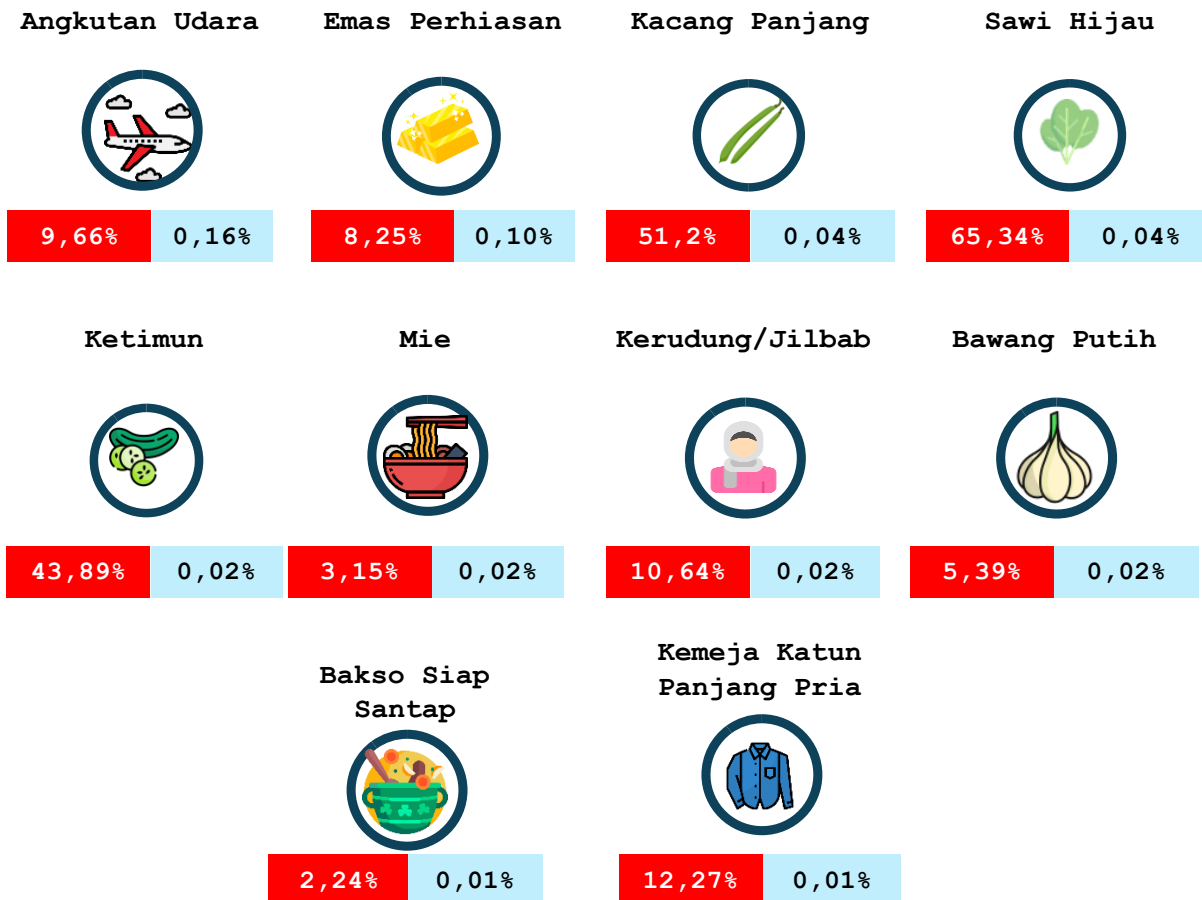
Angkutan Udara

9,66% 0,16%

Emas Perhiasan

8,25% 0,10%

Kacang Panjang

51,2% 0,04%

Sawi Hijau

65,34% 0,04%

Ketimun

43,89% 0,02%

Mie

3,15% 0,02%

Kerudung/Jilbab

10,64% 0,02%

Bawang Putih

5,39% 0,02%

Bakso Siap Santap

2,24% 0,01%

Kemeja Katun Panjang Pria

12,27% 0,01%